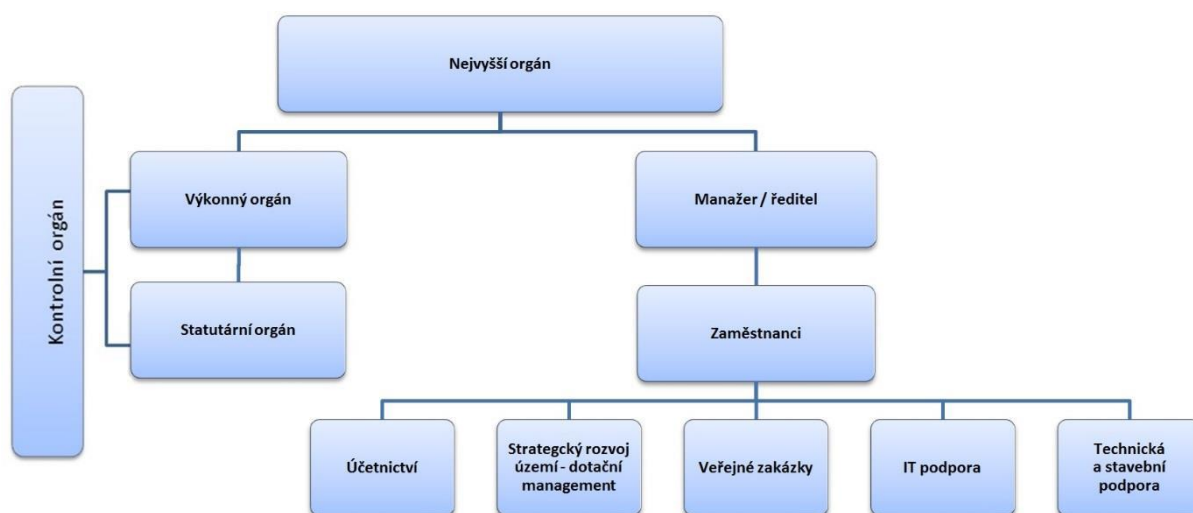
Nejvyšší orgán

Kontrolní orgán

Výkonný orgán

Statutární orgán

Manažer / ředitel

Zaměstnanci

Účetnictví

Strategický rozvoj území - dotační management

Veřejné zakázky

IT podpora

Technická a stavební podpora